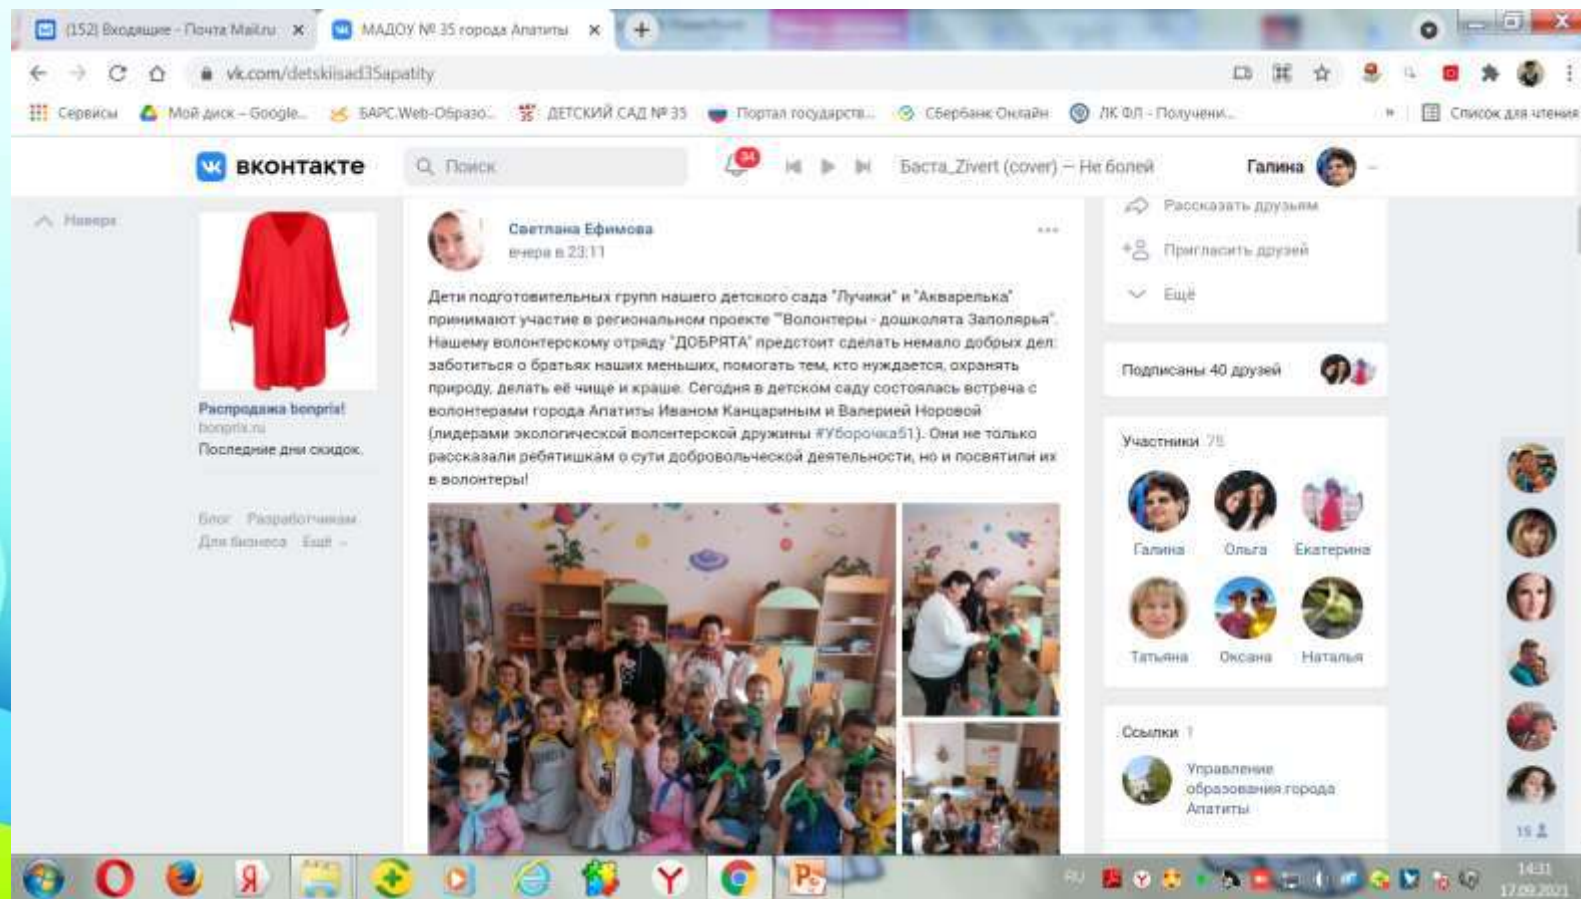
(152) Входящие - Почта Mail.ru
МАДОУ № 35 города Апатиты
vk.com/detskiisad35apatity
Сервисы Мой диск – Google... БАРС.Web-Образо... ДЕТСКИЙ САД № 35 Портал государств... Сбербанк Онлайн ЛК ФЛ - Получени... Список для чтения

ВКОНТАКТЕ Поиск 94 Баста_Zivert (cover) – Не болей Галина

Наверх

Распродажа bonprix!
bonprix.ru
Последние дни скидок.

Блог Разработчикам Для бизнеса Ещё

Светлана Ефимова
вчера в 23:11

Дети подготовительных групп нашего детского сада "Лучики" и "Акварелька" принимают участие в региональном проекте ""Волонтеры - дошколята Заполярья". Нашему волонтерскому отряду "ДОБРЯТА" предстоит сделать немало добрых дел: заботиться о братьях наших меньших, помогать тем, кто нуждается, охранять природу, делать её чище и краше. Сегодня в детском саду состоялась встреча с волонтерами города Апатиты Иваном Канцариным и Валерией Норовой (лидерами экологической волонтерской дружины #Уборочка51). Они не только рассказали ребятишкам о сути добровольческой деятельности, но и посвятили их в волонтеры!

Рассказать друзьям
Пригласить друзей
Ещё

Подписаны 40 друзей

Участники 78
Галина Ольга Екатерина
Татьяна Оксана Наталья

Ссылки 1
Управление образования города Апатиты

15

RU 14:31 17.09.2021